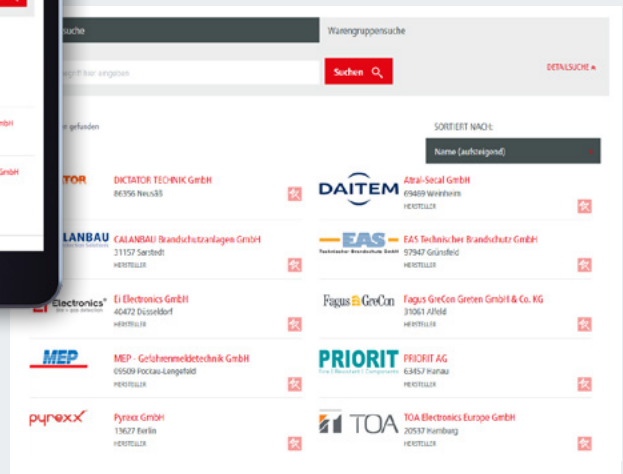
suche

Warengruppensuche

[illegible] eingeben

Suchen

DETAILSUCHE

gefunden

SORTIERT NACH:

Name (aufsteigend)

TOR

DICTATOR TECHNIK GmbH
86356 Neusäß

DAITEM

Atral-Secal GmbH
69469 Weinheim
HERSTELLER

LANBAU

CALANBAU Brandschutzanlagen GmbH
31157 Sarstedt
HERSTELLER

EAS

EAS Technischer Brandschutz GmbH
97947 Grünsfeld
HERSTELLER

Electronics

Ei Electronics GmbH
40472 Düsseldorf
HERSTELLER

Fagus GreCon

Fagus GreCon Greten GmbH & Co. KG
31061 Alfeld
HERSTELLER

MEP

MEP - Gefahrenmeldetechnik GmbH
09509 Pockau-Lengefeld
HERSTELLER

PRIORIT

PRIORIT AG
63457 Hanau
HERSTELLER

pyrexx

Pyrexx GmbH
13627 Berlin
HERSTELLER

TOA

TOA Electronics Europe GmbH
20537 Hamburg
HERSTELLER

GmbH

GmbH